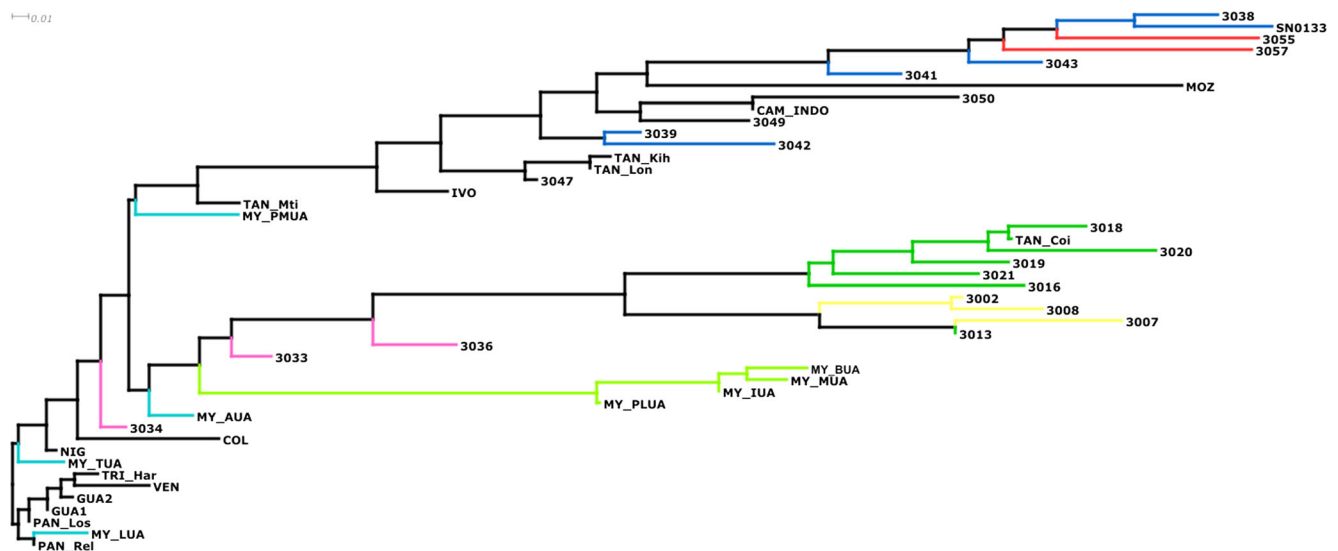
0.01

3038
SN0133
3055
3057
3041
3043
MOZ
3050
CAM_INDO
3049
3039
3042
TAN_Kih
TAN_Lon
3047
IVO
TAN_Mti
MY_PMUA
3018
TAN_Coi
3020
3019
3021
3016
3002
3008
3007
3013
3033
3036
MY_BUA
MY_MUA
MY_IUA
MY_PLUA
MY_AUA
3034
COL
NIG
MY_TUA
TRI_Har
VEN
GUA2
GUA1
PAN_Los
MY_LUA
PAN_Rel